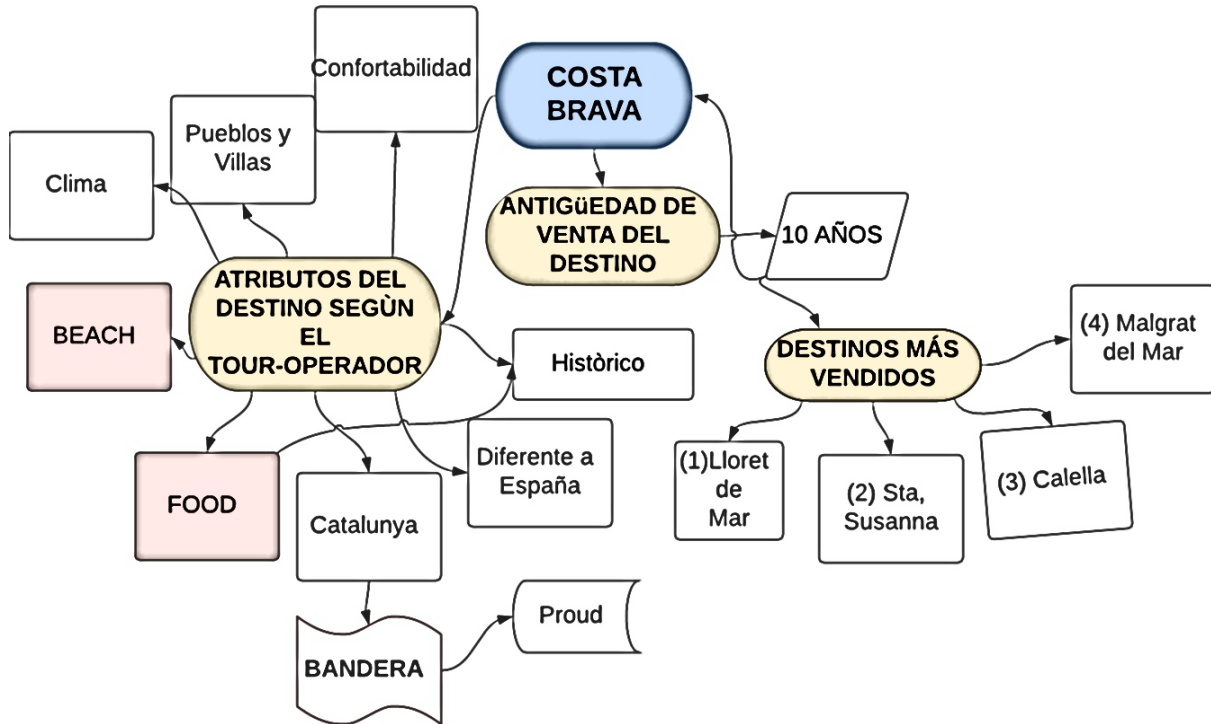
COSTA BRAVA

ANTIGüEDAD DE VENTA DEL DESTINO

10 AÑOS

Confortabilidad

Pueblos y Villas

Clima

ATRIBUTOS DEL DESTINO SEGÙN EL TOUR-OPERADOR

BEACH

Històrico

FOOD

Diferente a España

Catalunya

BANDERA

Proud

DESTINOS MÁS VENDIDOS

(4) Malgrat del Mar

(1)Lloret de Mar

(2) Sta, Susanna

(3) Calella